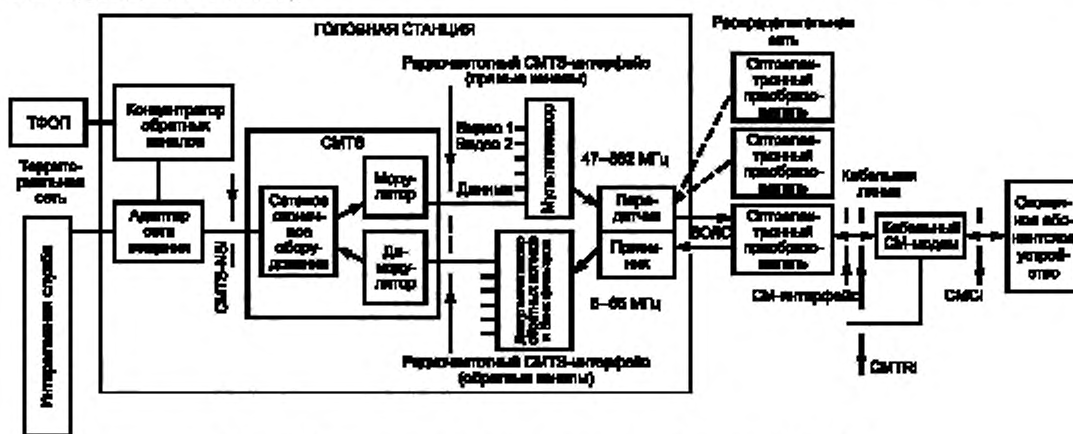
ГОЛОВНАЯ СТАНЦИЯ

Распределительная сеть

Радиочастотный CMTS-интерфейс (прямые каналы)

ТФОП

Концентратор обратных каналов

CMTS

Мультиплексор

Видео 1
Видео 2

47—862 МГц

Оптоэлектронный преобразователь

Оптоэлектронный преобразователь

Территориальная сеть

Адаптер сети передачи

Сетевое оконечное оборудование

Модулятор

Данные

Передатчик

Оптоэлектронный преобразователь

Кабельная линия

Оконечное абонентское устройство

Демодулятор

Приемник

ВОЛС

Кабельный CM-модем

CMTS-NSI

Интернетная служба

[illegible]

5—65 МГц

CM-интерфейс

CMCI

Радиочастотный CMTS-интерфейс (обратные каналы)

CMTRI